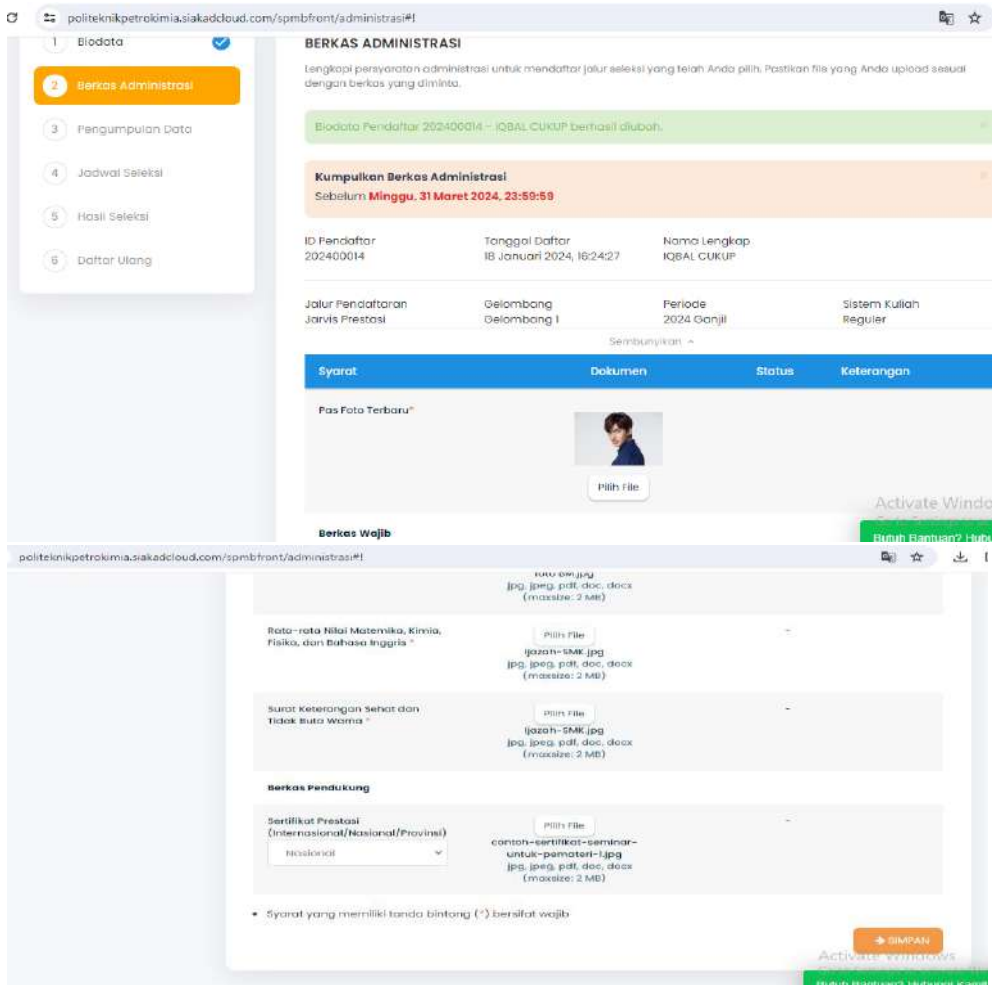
politeknikpetrokimia.siakadcloud.com/spmbfront/administrasi#!

1 Biodata

2 Berkas Administrasi

3 Pengumpulan Data

4 Jadwal Seleksi

5 Hasil Seleksi

6 Daftar Ulang

BERKAS ADMINISTRASI

Lengkapi persyaratan administrasi untuk mendaftar jalur seleksi yang telah Anda pilih. Pastikan file yang Anda upload sesuai dengan berkas yang diminta.

Biodata Pendaftar 202400014 - IQBAL CUKUP berhasil diubah.

Kumpulkan Berkas Administrasi
Sebelum Minggu, 31 Maret 2024, 23:59:59

ID Pendaftar
202400014

Tanggal Daftar
18 Januari 2024, 16:24:27

Nama Lengkap
IQBAL CUKUP

Jalur Pendaftaran
Jarvis Prestasi

Gelombang
Gelombang I

Periode
2024 Ganjil

Sistem Kuliah
Reguler

Sembunyikan ^

| Syarat | Dokumen | Status | Keterangan |
|---|---|---|---|
| Pas Foto Terbaru* | Pilih File | | |

Activate Windo

Berkas Wajib

Butuh Bantuan? Hubu

politeknikpetrokimia.siakadcloud.com/spmbfront/administrasi#!

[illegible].jpg
jpg, jpeg, pdf, doc, docx
(maxsize: 2 MB)

| | | | |
|---|---|---|---|
| Rata-rata Nilai Matemika, Kimia, Fisika, dan Bahasa Inggris * | Pilih File ijazah-SMK.jpg jpg, jpeg, pdf, doc, docx (maxsize: 2 MB) | - | |
| Surat Keterangan Sehat dan Tidak Buta Warna * | Pilih File ijazah-SMK.jpg jpg, jpeg, pdf, doc, docx (maxsize: 2 MB) | - | |

Berkas Pendukung

| | | | |
|---|---|---|---|
| Sertifikat Prestasi (Internasional/Nasional/Provinsi) Nasional | Pilih File contoh-sertifikat-seminar-untuk-pemateri-1.jpg jpg, jpeg, pdf, doc, docx (maxsize: 2 MB) | - | |

• Syarat yang memiliki tanda bintang (*) bersifat wajib

SIMPAN

Activate Windows

Butuh Bantuan? Hubungi Kami